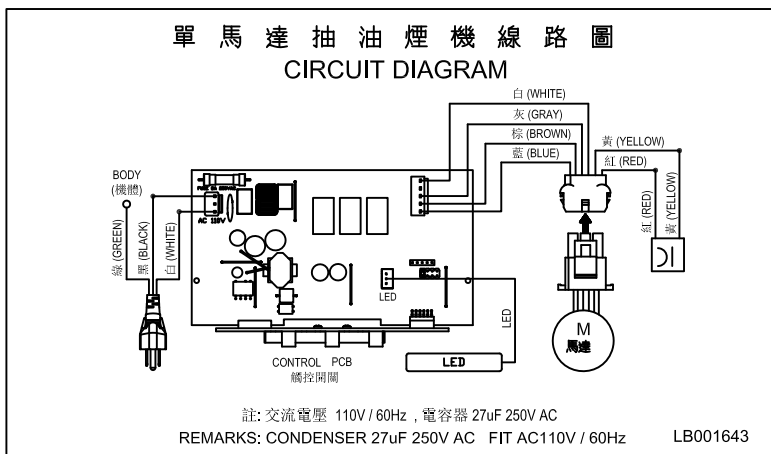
單馬達抽油煙機線路圖
CIRCUIT DIAGRAM

白 (WHITE)
灰 (GRAY)
棕 (BROWN)
藍 (BLUE)
黃 (YELLOW)
紅 (RED)
紅 (RED)
黃 (YELLOW)

BODY
(機體)
綠 (GREEN)
黑 (BLACK)
白 (WHITE)

AC 110V

LED
LED

M
馬達

CONTROL PCB
觸控開關

LED

註: 交流電壓 110V / 60Hz , 電容器 27uF 250V AC
REMARKS: CONDENSER 27uF 250V AC FIT AC110V / 60Hz

LB001643